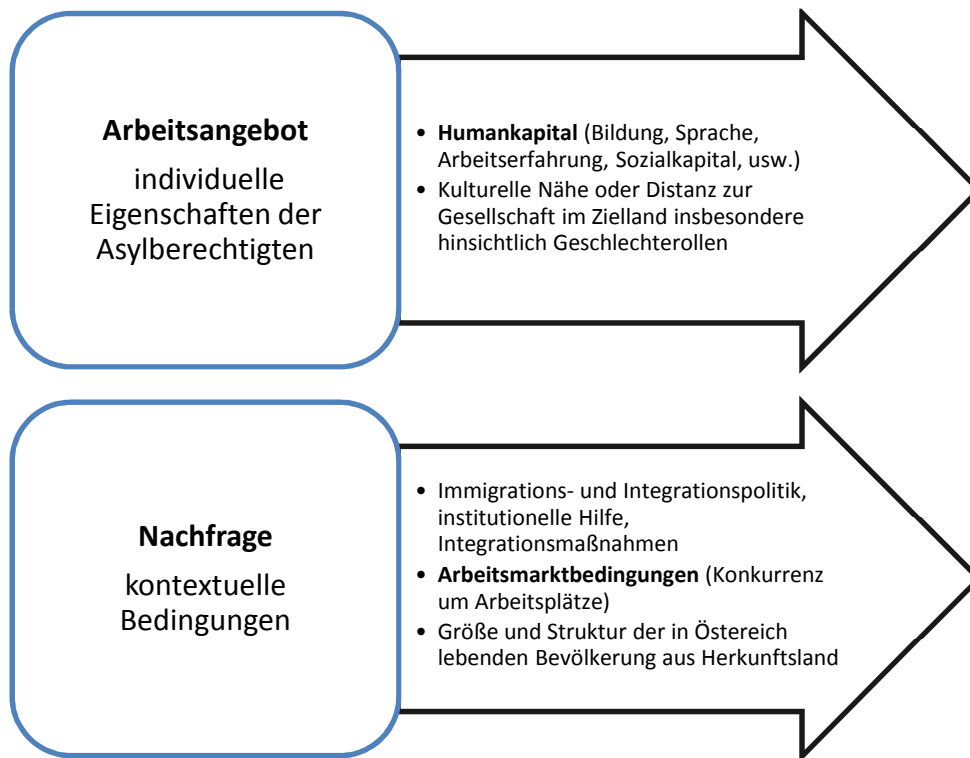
**Arbeitsangebot**
individuelle Eigenschaften der Asylberechtigten

- **Humankapital** (Bildung, Sprache, Arbeitserfahrung, Sozialkapital, usw.)
- Kulturelle Nähe oder Distanz zur Gesellschaft im Zielland insbesondere hinsichtlich Geschlechterollen

**Nachfrage**
kontextuelle Bedingungen

- Immigrations- und Integrationspolitik, institutionelle Hilfe, Integrationsmaßnahmen
- **Arbeitsmarktbedingungen** (Konkurrenz um Arbeitsplätze)
- Größe und Struktur der in Östereich lebenden Bevölkerung aus Herkunftsland